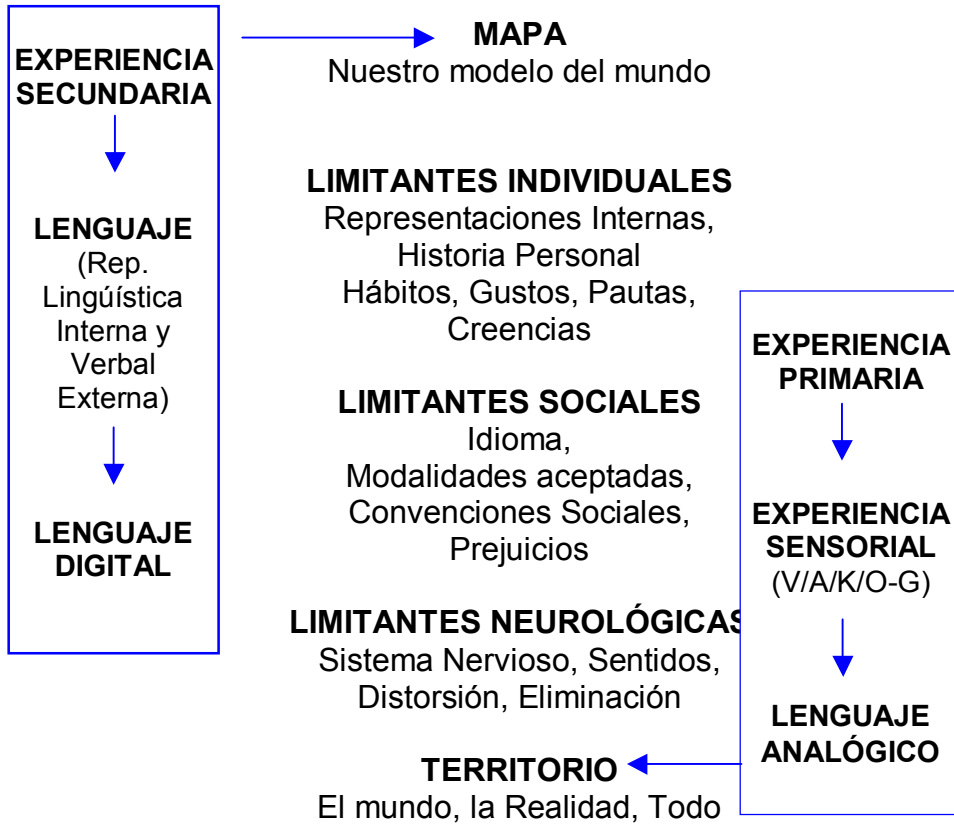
EXPERIENCIA SECUNDARIA

LENGUAJE
(Rep. Lingúística Interna y Verbal Externa)

LENGUAJE DIGITAL

MAPA
Nuestro modelo del mundo

LIMITANTES INDIVIDUALES
Representaciones Internas, Historia Personal Hábitos, Gustos, Pautas, Creencias

LIMITANTES SOCIALES
Idioma, Modalidades aceptadas, Convenciones Sociales, Prejuicios

LIMITANTES NEUROLÓGICAS
Sistema Nervioso, Sentidos, Distorsión, Eliminación

TERRITORIO
El mundo, la Realidad, Todo

EXPERIENCIA PRIMARIA

EXPERIENCIA SENSORIAL
(V/A/K/O-G)

LENGUAJE ANALÓGICO